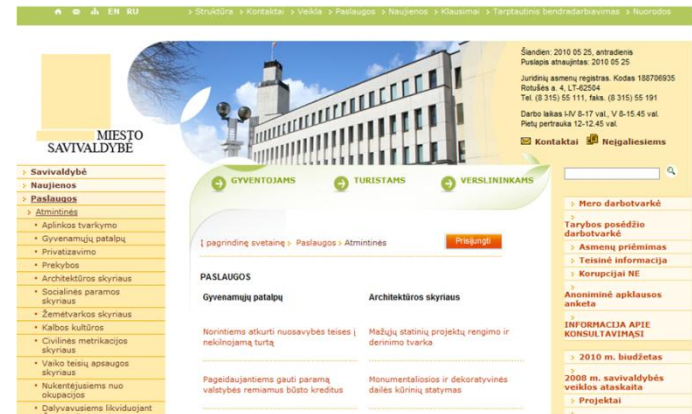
EN RU > Struktūra > Kontaktai > Veikla > Paslaugos > Naujienos > Klausimai > Tarptautinis bendradarbiavimas > Nuorodos

MIESTO SAVIVALDYBĖ

Šiandien: 2010 05 25, antradienis
Puslapis atnaujintas: 2010 05 25

Juridinių asmenų registras. Kodas 188706935
Rotušės a. 4, LT-62504
Tel. (8 315) 55 111, faks. (8 315) 55 191

Darbo laikas I-IV 8-17 val., V 8-15.45 val.
Pietų pertrauka 12-12.45 val.

Kontaktai Neįgaliesiems

Savivaldybė
Naujienos
Paslaugos
Atmintinės
Aplinkos tvarkymo
Gyvenamųjų patalpų
Privatizavimo
Prekybos
Architektūros skyriaus
Socialinės paramos skyriaus
Žemėtvarkos skyriaus
Kalbos kultūros
Civilinės metrikacijos skyriaus
Vaiko teisių apsaugos skyriaus
Nukentėjusiems nuo okupacijos
Dalyvavusiems likviduojant

GYVENTOJAMS TURISTAMS VERSLININKAMS

[ pagrindinę svetainę > Paslaugos > Atmintinės

Prisijungti

PASLAUGOS

Gyvenamųjų patalpų

Norintiems atkurti nuosavybės teises į nekilnojamą turtą

Pageidaujantiems gauti paramą valstybės remiamus būsto kreditus

Architektūros skyriaus

Mažųjų statinių projektų rengimo ir derinimo tvarka

Monumentaliosios ir dekoratyvinės dailės kūrinių statymas

> Mero darbotvarkė
> Tarybos posėdžio darbotvarkė
> Asmenų priėmimas
> Teisinė informacija
> Korupcijai NE
> Anoniminė apklausos anketa
> INFORMACIJA APIE KONSULTAVIMASI
> 2010 m. biudžetas
2008 m. savivaldybės veiklos ataskaita
> Projektai